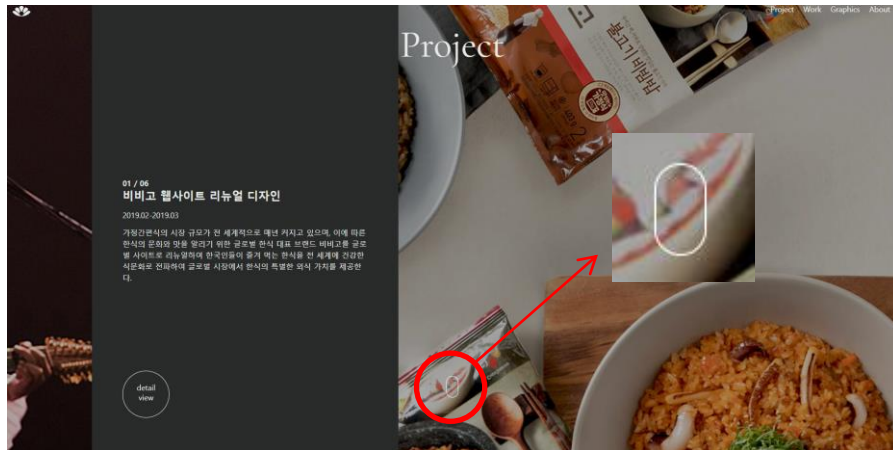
Project Work Graphics About

Project

01 / 06
비비고 웹사이트 리뉴얼 디자인

2019.02-2019.03

가정간편식의 시장 규모가 전 세계적으로 매년 커지고 있으며, 이에 따른 한식의 문화와 맛을 알리기 위한 글로벌 한식 대표 브랜드 비비고를 글로벌 사이트로 리뉴얼하여 한국인들이 즐겨 먹는 한식을 전 세계에 건강한 식문화로 전파하여 글로벌 시장에서 한식의 특별한 외식 가치를 제공한다.

detail view

불고기비빔밥